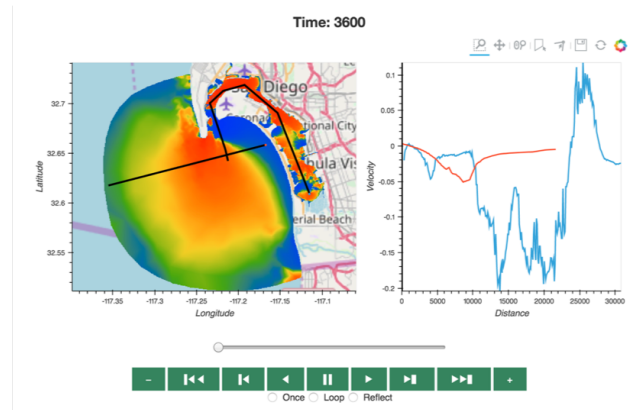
Time: 3600

32.7
32.65
32.6
32.55
Latitude
-117.35 -117.3 -117.25 -117.2 -117.15 -117.1
Longitude

San Diego
Coronado
National City
Chula Vista
Imperial Beach

0.1
0.05
0
-0.05
-0.1
-0.15
-0.2
Velocity
0 5000 10000 15000 20000 25000 30000
Distance

−
+
Once Loop Reflect